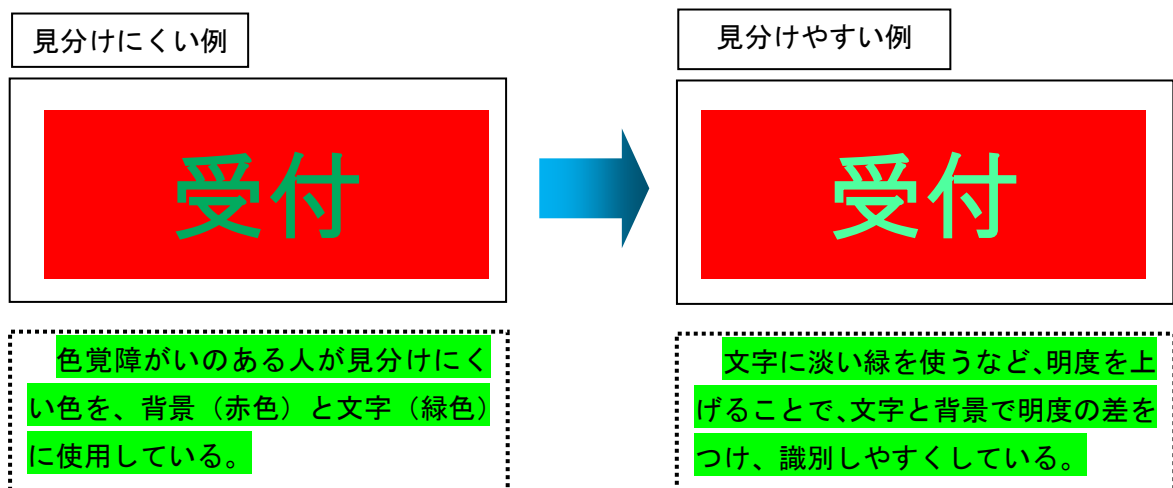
見分けにくい例

受付

色覚障がいのある人が見分けにくい色を、背景（赤色）と文字（緑色）に使用している。

見分けやすい例

受付

文字に淡い緑を使うなど､明度を上げることで､文字と背景で明度の差をつけ、識別しやすくしている。